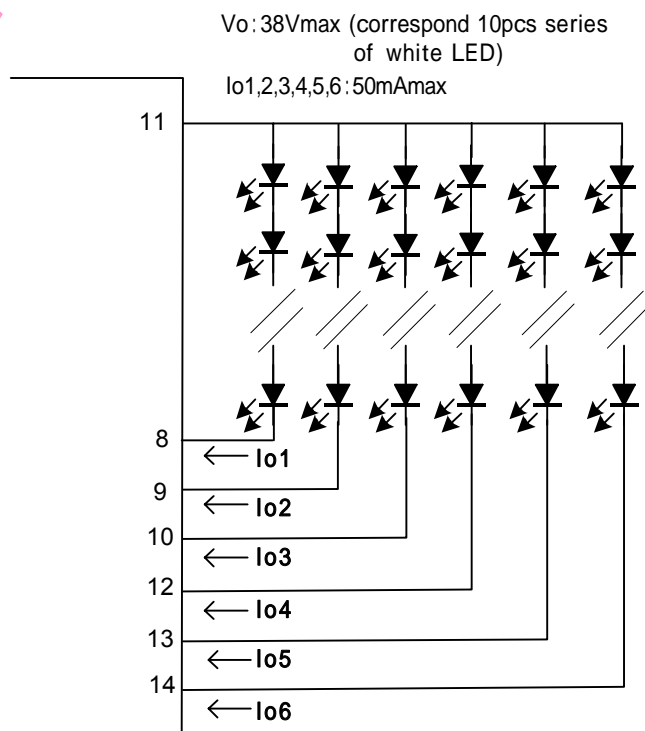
Vo: 38Vmax (correspond 10pcs series of white LED)

Io1,2,3,4,5,6: 50mAmax

11

8

$\longleftarrow$ Io1

9

$\longleftarrow$ Io2

10

$\longleftarrow$ Io3

12

$\longleftarrow$ Io4

13

$\longleftarrow$ Io5

14

$\longleftarrow$ Io6